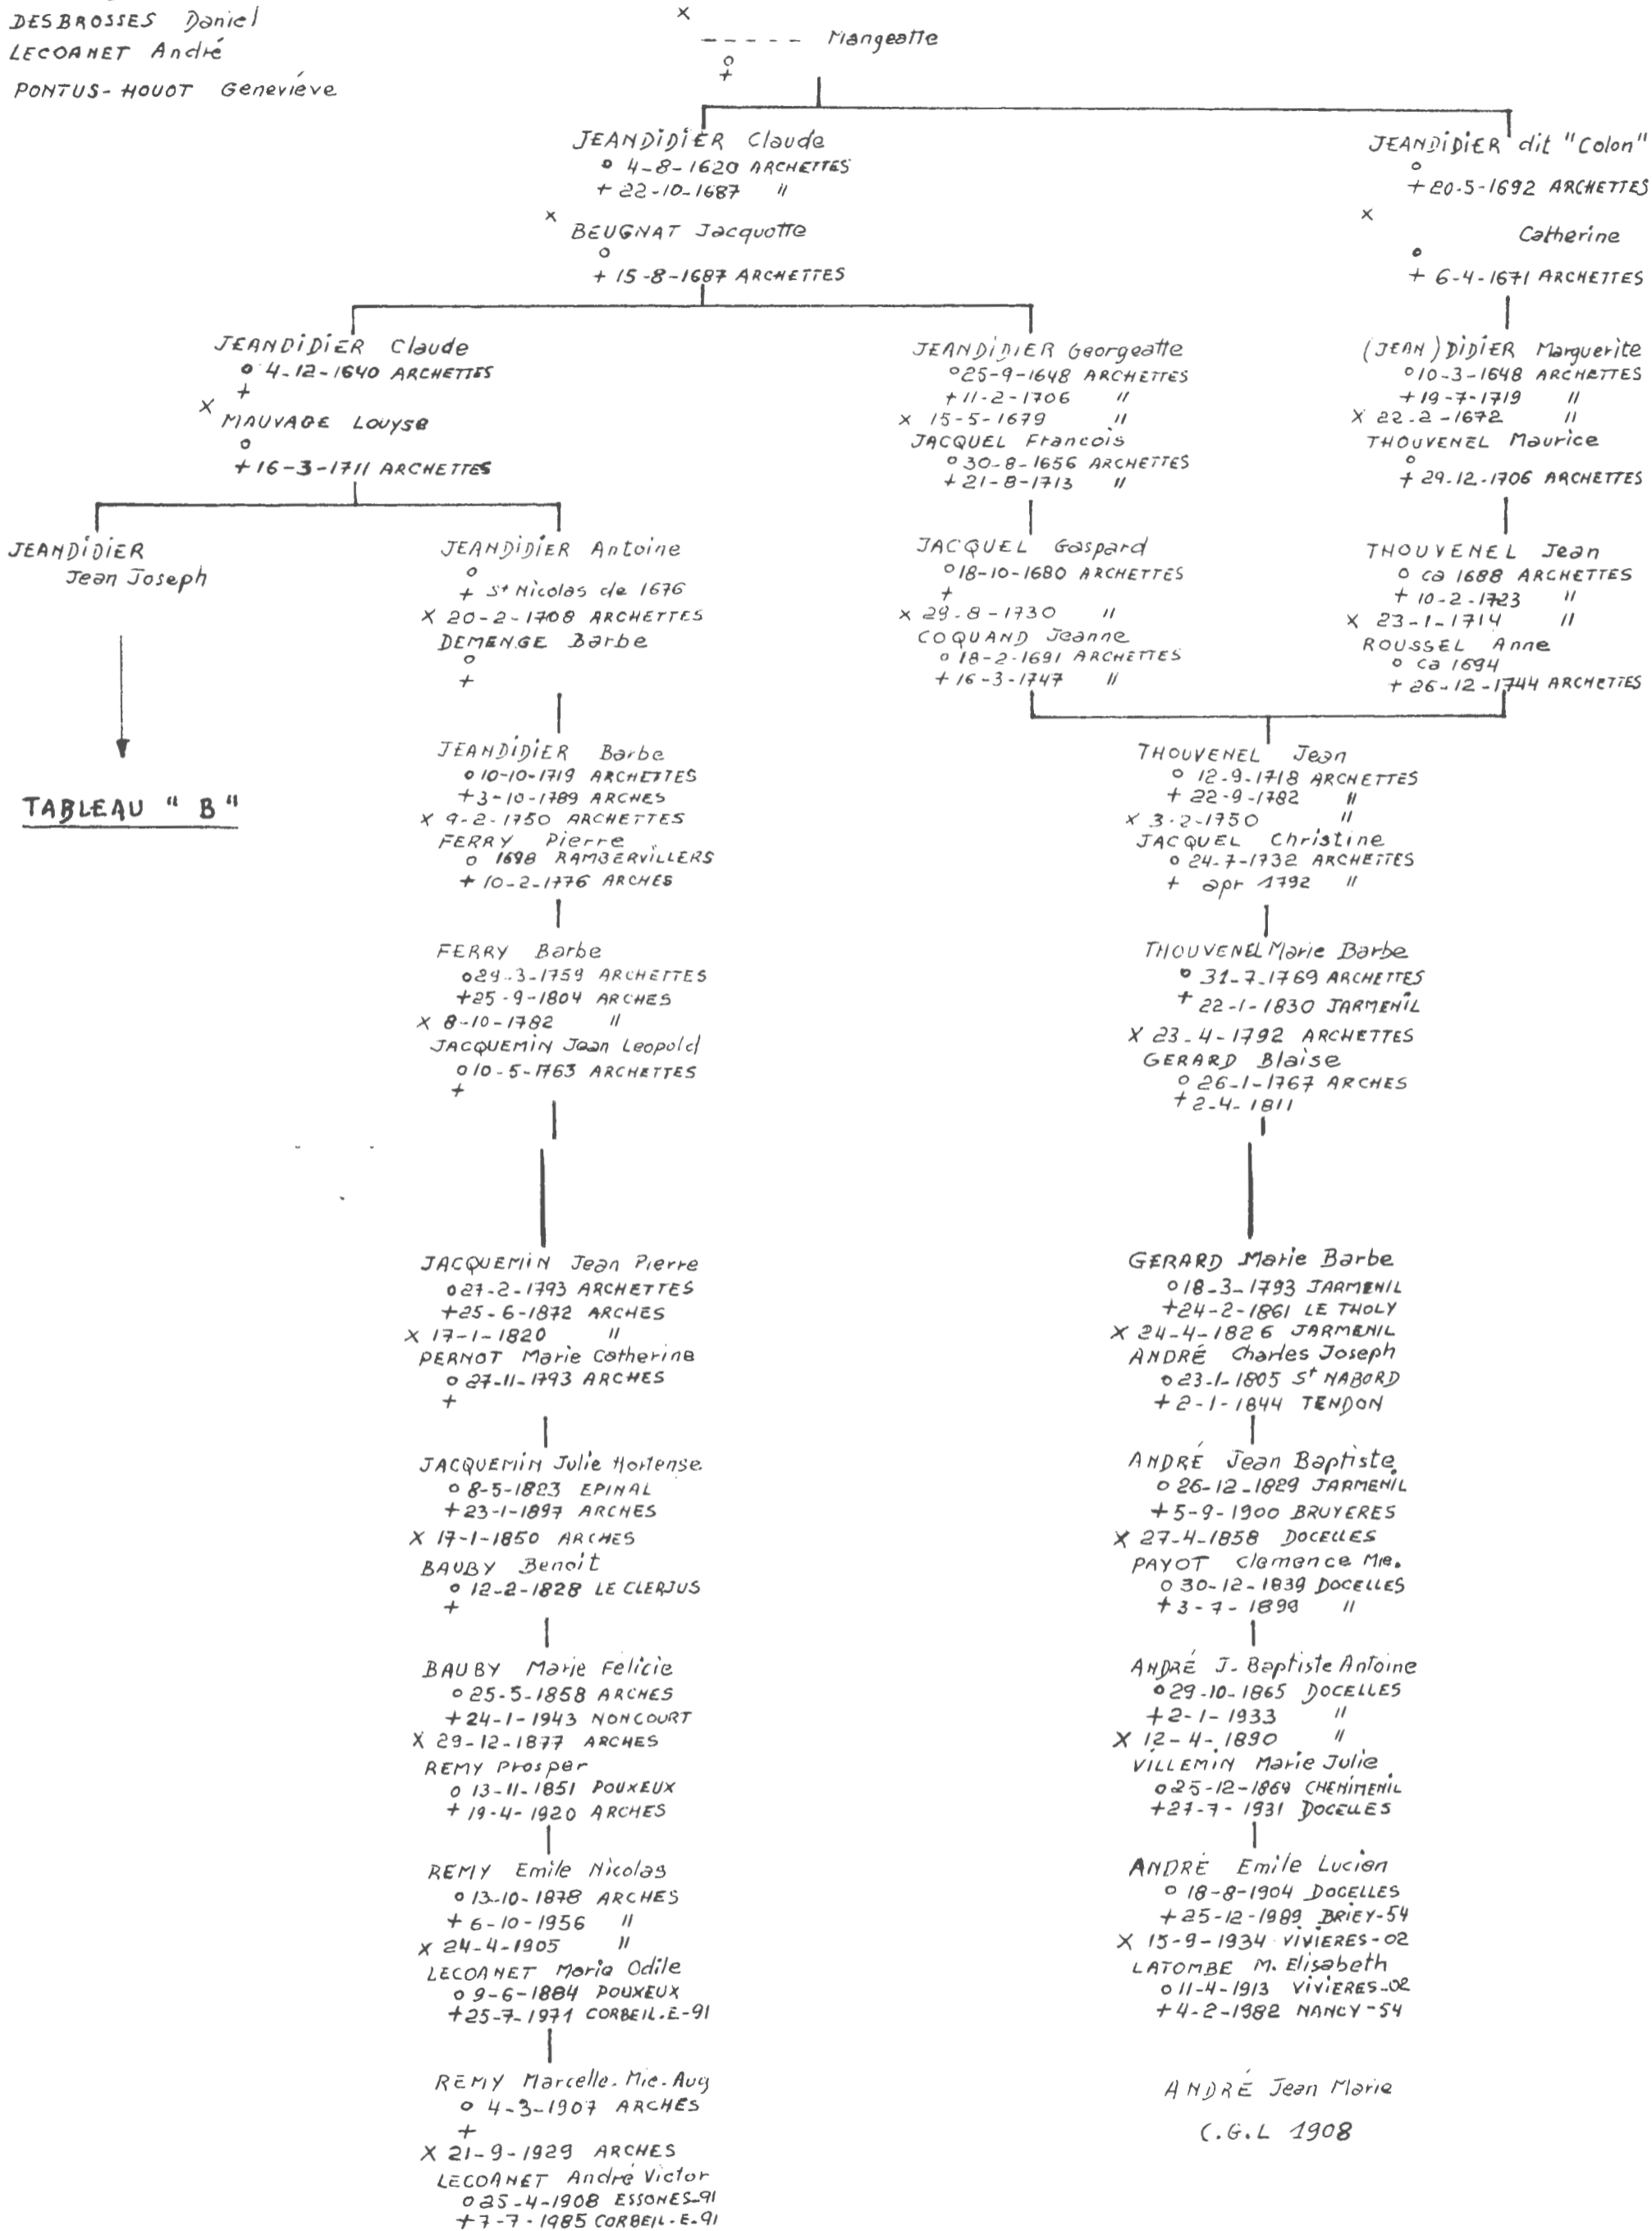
DESBROSSES Daniel
LECOANET André
PONTUS-HOUOT Geneviève

×
----- Mangeatte
o
+

JEANDIDIER Claude
o 4-8-1620 ARCHETTES
+ 22-10-1687 "
× BEUGNAT Jacquotte
o
+ 15-8-1687 ARCHETTES

JEANDIDIER dit "Colon"
o
+ 20-5-1692 ARCHETTES
× Catherine
o
+ 6-4-1671 ARCHETTES

JEANDIDIER Claude
o 4-12-1640 ARCHETTES
+
× MAUVAGE Louyse
o
+ 16-3-1711 ARCHETTES

JEANDIDIER Georgeatte
o 25-9-1648 ARCHETTES
+ 11-2-1706 "
× 15-5-1679 "
JACQUEL Francois
o 30-8-1656 ARCHETTES
+ 21-8-1713 "

(JEAN) DIDIER Marguerite
o 10-3-1648 ARCHETTES
+ 19-7-1719 "
× 22-2-1672 "
THOUVENEL Maurice
o
+ 29-12-1706 ARCHETTES

JEANDIDIER Jean Joseph

TABLEAU "B"

JEANDIDIER Antoine
o
+ St Nicolas de 1676
× 20-2-1708 ARCHETTES
DEMENGE Barbe
o
+

JACQUEL Gaspard
o 18-10-1680 ARCHETTES
+
× 29-8-1730 "
COQUAND Jeanne
o 18-2-1691 ARCHETTES
+ 16-3-1747 "

THOUVENEL Jean
o ca 1688 ARCHETTES
+ 10-2-1723 "
× 23-1-1714 "
ROUSSEL Anne
o ca 1694
+ 26-12-1744 ARCHETTES

JEANDIDIER Barbe
o 10-10-1719 ARCHETTES
+ 3-10-1789 ARCHES
× 9-2-1750 ARCHETTES
FERRY Pierre
o 1698 RAMBERVILLERS
+ 10-2-1776 ARCHES

THOUVENEL Jean
o 12-9-1718 ARCHETTES
+ 22-9-1782 "
× 3-2-1750 "
JACQUEL Christine
o 24-7-1732 ARCHETTES
+ apr 1792 "

FERRY Barbe
o 29-3-1759 ARCHETTES
+ 25-9-1804 ARCHES
× 8-10-1782 "
JACQUEMIN Jean Leopold
o 10-5-1763 ARCHETTES
+

THOUVENEL Marie Barbe
o 31-7-1769 ARCHETTES
+ 22-1-1830 JARMENIL
× 23-4-1792 ARCHETTES
GERARD Blaise
o 26-1-1767 ARCHES
+ 2-4-1811

JACQUEMIN Jean Pierre
o 27-2-1793 ARCHETTES
+ 25-6-1872 ARCHES
× 17-1-1820 "
PERNOT Marie Catherine
o 27-11-1793 ARCHES
+

GERARD Marie Barbe
o 18-3-1793 JARMENIL
+ 24-2-1861 LE THOLY
× 24-4-1826 JARMENIL
ANDRÉ Charles Joseph
o 23-1-1805 St NABORD
+ 2-1-1844 TENDON

JACQUEMIN Julie Hortense
o 8-5-1823 EPINAL
+ 23-1-1897 ARCHES
× 17-1-1850 ARCHES
BAUBY Benoit
o 12-2-1828 LE CLERJUS
+

ANDRÉ Jean Baptiste
o 26-12-1829 JARMENIL
+ 5-9-1900 BRUYERES
× 27-4-1858 DOCELLES
PAYOT Clemence Mie.
o 30-12-1839 DOCELLES
+ 3-7-1899 "

BAUBY Marie Felicie
o 25-5-1858 ARCHES
+ 24-1-1943 NONCOURT
× 29-12-1877 ARCHES
REMY Prosper
o 13-11-1851 POUXEUX
+ 19-4-1920 ARCHES

ANDRÉ J. Baptiste Antoine
o 29-10-1865 DOCELLES
+ 2-1-1933 "
× 12-4-1890 "
VILLEMIN Marie Julie
o 25-12-1864 CHENIMENIL
+ 27-7-1931 DOCELLES

REMY Emile Nicolas
o 13-10-1878 ARCHES
+ 6-10-1956 "
× 24-4-1905 "
LECOANET Marie Odile
o 9-6-1884 POUXEUX
+ 25-7-1971 CORBEIL-E-91

ANDRÉ Emile Lucien
o 18-8-1904 DOCELLES
+ 25-12-1989 BRIEY-54
× 15-9-1934 VIVIERES-02
LATOMBE M. Elisabeth
o 11-4-1913 VIVIERES-02
+ 4-2-1982 NANCY-54

REMY Marcelle-Mie-Aug
o 4-3-1907 ARCHES
+
× 21-9-1929 ARCHES
LECOANET André Victor
o 25-4-1908 ESSONES-91
+ 7-7-1985 CORBEIL-E-91

ANDRÉ Jean Marie
C.G.L 1908